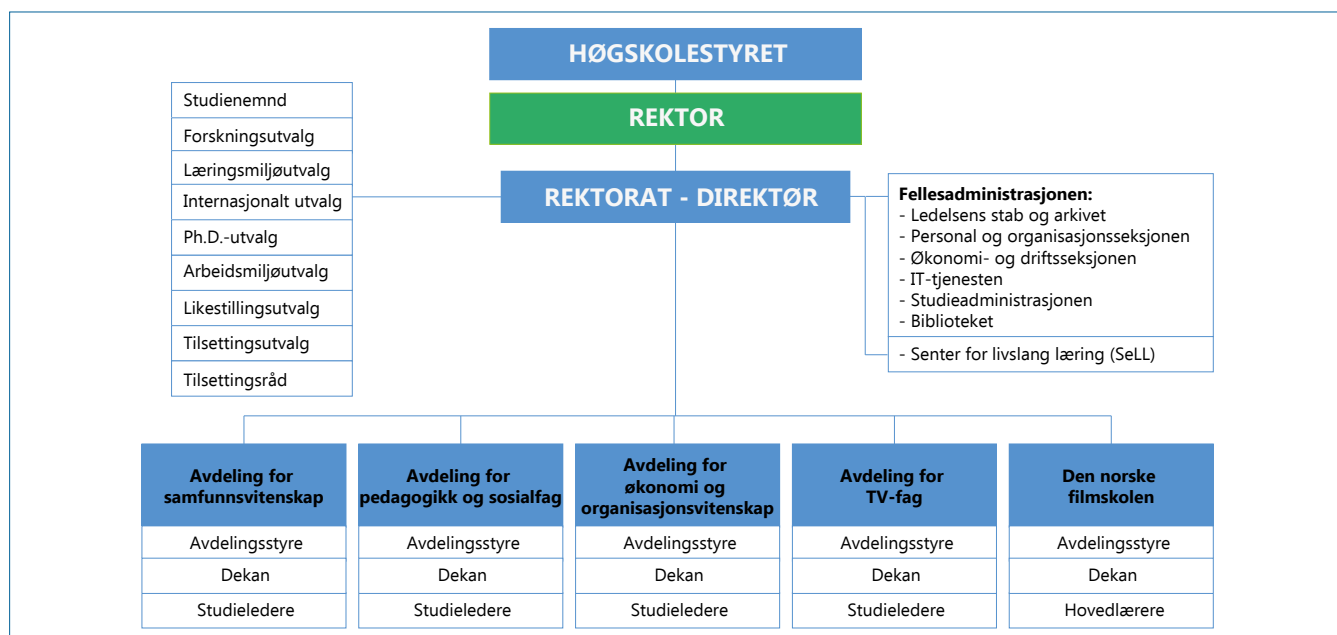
HØGSKOLESTYRET

REKTOR

REKTORAT - DIREKTØR

Studienemnd
Forskningsutvalg
Læringsmiljøutvalg
Internasjonalt utvalg
Ph.D.-utvalg
Arbeidsmiljøutvalg
Likestillingsutvalg
Tilsettingsutvalg
Tilsettingsråd

**Fellesadministrasjonen:**
- Ledelsens stab og arkivet
- Personal og organisasjonsseksjonen
- Økonomi- og driftsseksjonen
- IT-tjenesten
- Studieadministrasjonen
- Biblioteket

- Senter for livslang læring (SeLL)

| Avdeling for samfunnsvitenskap | Avdeling for pedagogikk og sosialfag | Avdeling for økonomi og organisasjonsvitenskap | Avdeling for TV-fag | Den norske filmskolen |
|---|---|---|---|---|
| Avdelingsstyre | Avdelingsstyre | Avdelingsstyre | Avdelingsstyre | Avdelingsstyre |
| Dekan | Dekan | Dekan | Dekan | Dekan |
| Studieledere | Studieledere | Studieledere | Studieledere | Hovedlærere |